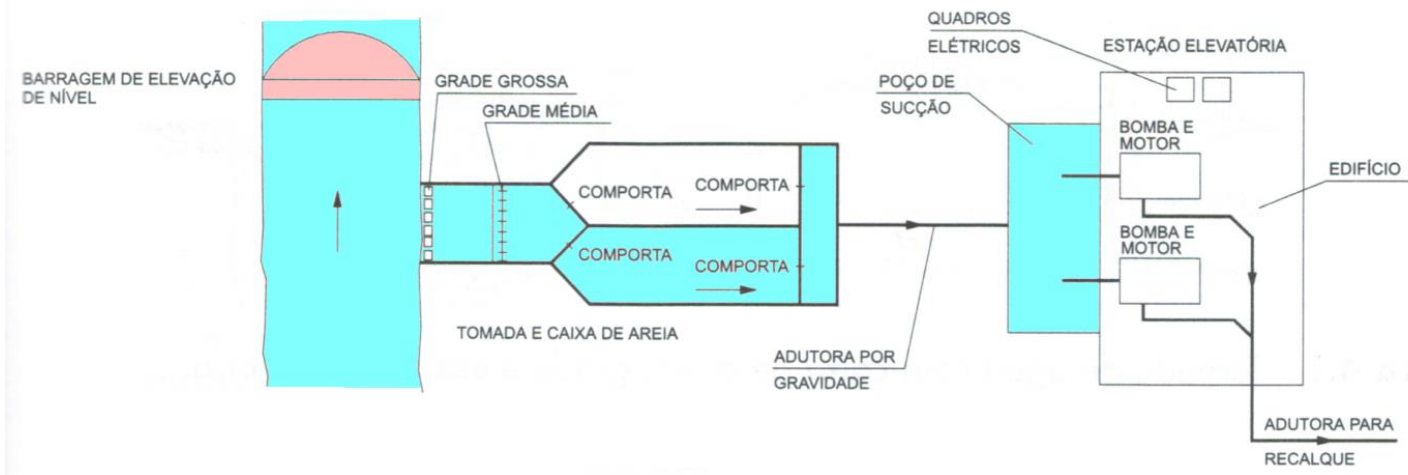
BARRAGEM DE ELEVAÇÃO DE NÍVEL

GRADE GROSSA

GRADE MÉDIA

COMPORTA

COMPORTA

COMPORTA

COMPORTA

TOMADA E CAIXA DE AREIA

ADUTORA POR GRAVIDADE

POÇO DE SUCÇÃO

QUADROS ELÉTRICOS

ESTAÇÃO ELEVATÓRIA

BOMBA E MOTOR

BOMBA E MOTOR

EDIFÍCIO

ADUTORA PARA RECALQUE